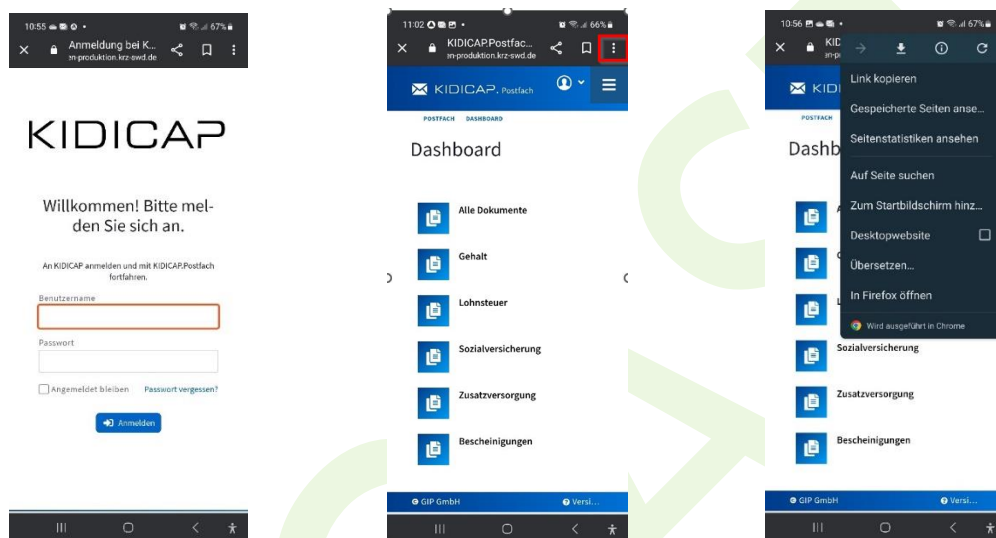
10:55 67%
Anmeldung bei K...
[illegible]n-produktion.krz-swd.de

KIDICAP

Willkommen! Bitte melden Sie sich an.

An KIDICAP anmelden und mit KIDICAP.Postfach fortfahren.

Benutzername

Passwort

Angemeldet bleiben

Passwort vergessen?

Anmelden

11:02 66%
KIDICAP.Postfac...
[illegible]n-produktion.krz-swd.de

KIDICAP. Postfach

POSTFACH DASHBOARD

Dashboard

Alle Dokumente

Gehalt

Lohnsteuer

Sozialversicherung

Zusatzversorgung

Bescheinigungen

GIP GmbH

Versi...

10:56 67%
KID
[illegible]

KIDI

POSTFACH

Dashb

Link kopieren

Gespeicherte Seiten anse...

Seitenstatistiken ansehen

Auf Seite suchen

Zum Startbildschirm hinz...

Desktopwebsite

Übersetzen...

In Firefox öffnen

Wird ausgeführt in Chrome

Sozialversicherung

Zusatzversorgung

Bescheinigungen

GIP GmbH

Versi...